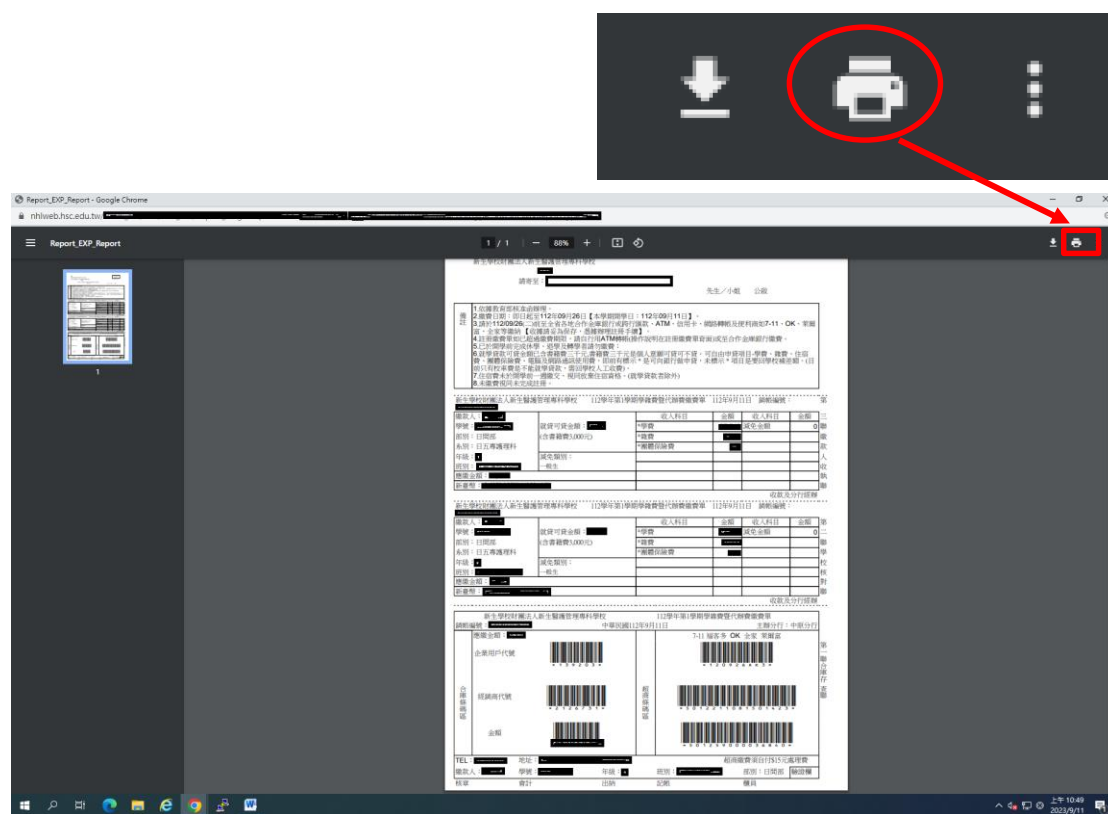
Report_EXP_Report - Google Chrome
nhlweb.hsc.edu.tw/

Report_EXP_Report
1 / 1
88%

1

新生學校財團法人新生醫護管理專科學校

請寄至：

先生／小姐　公啟

備註
1.依據教育部核准函辦理。
2.繳費日期：即日起至112年09月26日【本學期開學日：112年09月11日】。
3.請於112/09/26(二)前至全省各地合作金庫銀行或跨行匯款、ATM、信用卡、網路轉帳及便利商店7-11、OK、萊爾富、全家等繳納【收據請妥為保存，遺失無補發證明】。
4.超商繳費單如已逾繳費期限，請自行用ATM轉帳操作說明在前面繳費單背面或至合作金庫銀行繳費。
5.已於開學前完成休學，退學及轉學者請勿繳費。
6.就學貸款可貸金額已含書籍費三千元
7.住宿費未於開學前一週繳交，視同放棄住宿資格。
8.未繳費視同未完成註冊。

新生學校財團法人新生醫護管理專科學校　112學年第1學期學雜費暨代辦費繳費單　112年9月11日　銷帳編號：

| 繳款人： | 就貸可貸金額： | 收入科目 | 金額 | 收入科目 | 金額 |
|---|---|---|---|---|---|
| 學號： | (含書籍費3,000元) | *學費 | | 減免金額 | 0 |
| 部別：日間部 | | *雜費 | | | |
| 系別：日五專護理科 | | *團體保險費 | | | |
| 年級： | 減免類別： | | | | |
| 班別： | 一般生 | | | | |
| 應繳金額： | | | | | |
| 新臺幣： | | | | | |

收款及分行戳章

第三聯　繳款人收執聯

新生學校財團法人新生醫護管理專科學校　112學年第1學期學雜費暨代辦費繳費單　112年9月11日　銷帳編號：

| 繳款人： | 就貸可貸金額： | 收入科目 | 金額 | 收入科目 | 金額 |
|---|---|---|---|---|---|
| 學號： | (含書籍費3,000元) | *學費 | | 減免金額 | |
| 部別：日間部 | | *雜費 | | | |
| 系別：日五專護理科 | | *團體保險費 | | | |
| 年級： | 減免類別： | | | | |
| 班別： | 一般生 | | | | |
| 應繳金額： | | | | | |
| 新臺幣： | | | | | |

收款及分行戳章

第二聯　學校核對聯

新生學校財團法人新生醫護管理專科學校　112學年第1學期學雜費暨代辦費繳費單
銷帳編號：　中華民國112年9月11日　主辦分行：中壢分行

應繳金額：
合庫條碼區
企業用戶代號
經銷商代號
金額
超商條碼區
7-11 萊爾富 OK 全家 萊爾富
超商繳費須自付$15元處理費

第一聯　合庫存查聯

TEL：　地址：
繳款人：　學號：　年級：　班別：　部別：日間部　驗證欄
核章　會計　出納　記帳　櫃員

上午 10:49
2023/9/11